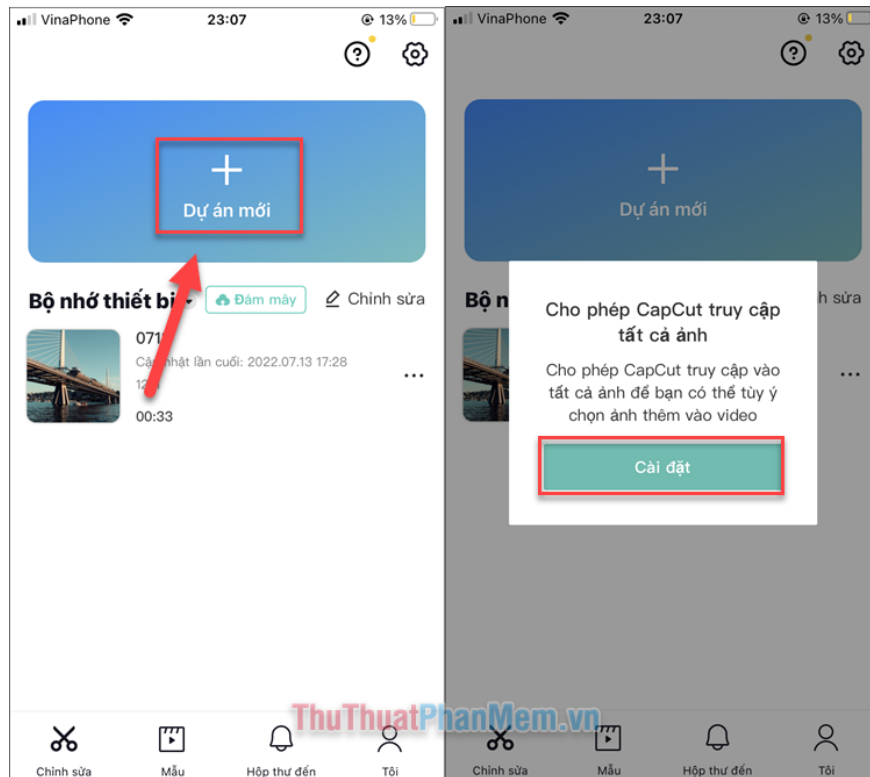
VinaPhone 23:07 13%

Dự án mới

Bộ nhớ thiết bị Đám mây Chỉnh sửa

071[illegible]
Cập nhật lần cuối: 2022.07.13 17:28
12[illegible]
00:33

Chỉnh sửa Mẫu Hộp thư đến Tôi

VinaPhone 23:07 13%

Dự án mới

Bộ n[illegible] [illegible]h sửa

Cho phép CapCut truy cập tất cả ảnh

Cho phép CapCut truy cập vào tất cả ảnh để bạn có thể tùy ý chọn ảnh thêm vào video

Cài đặt

ThuThuatPhanMem.vn

Chỉnh sửa Mẫu Hộp thư đến Tôi